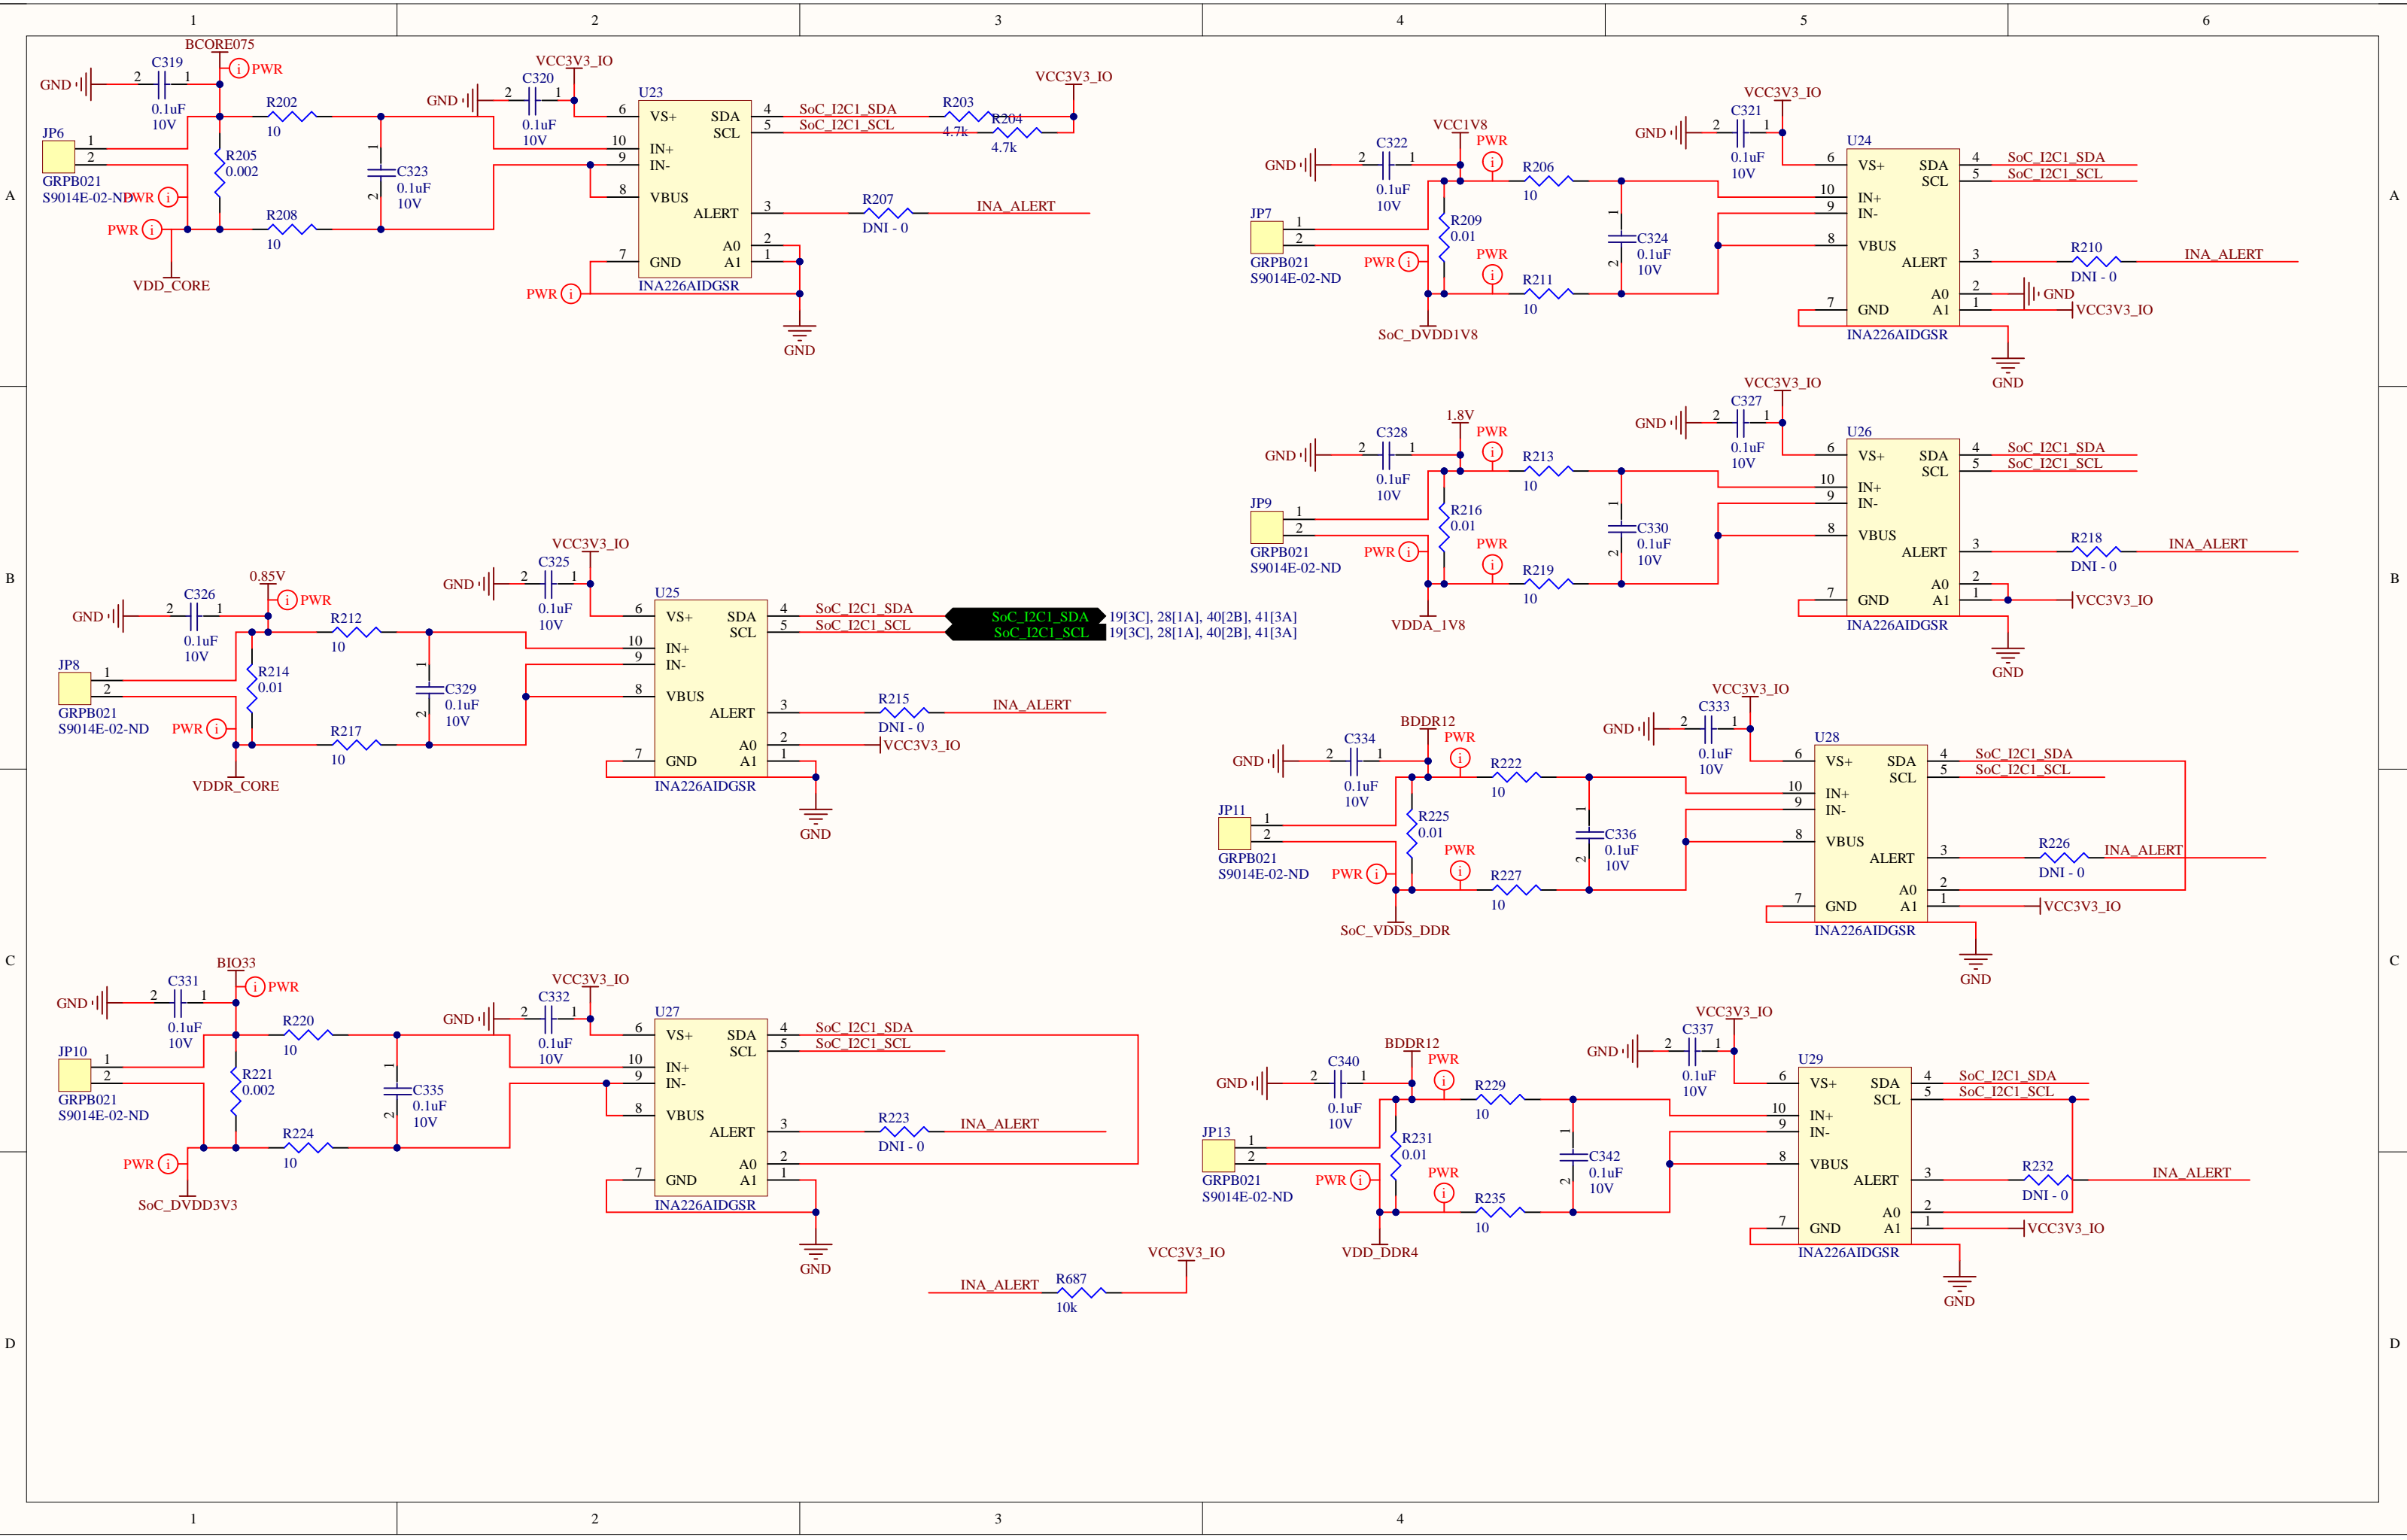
1 2 3 4 5 6

A

BCORE075
GND
C319
0.1uF
10V
PWR
R202
10
JP6
GRPB021
S9014E-02-ND
R205
0.002
PWR
PWR
R208
10
VDD_CORE
GND
C323
0.1uF
10V
VCC3V3_IO
C320
0.1uF
10V
U23
VS+
IN+
IN-
VBUS
GND
SDA
SCL
ALERT
A0
A1
INA226AIDGSR
PWR
GND
SoC_I2C1_SDA
SoC_I2C1_SCL
R203
4.7k
R204
4.7k
VCC3V3_IO
R207
DNI - 0
INA_ALERT

VCC1V8
GND
C322
0.1uF
10V
PWR
R206
10
JP7
GRPB021
S9014E-02-ND
R209
0.01
PWR
PWR
R211
10
SoC_DVDD1V8
C324
0.1uF
10V
VCC3V3_IO
GND
C321
0.1uF
10V
U24
VS+
IN+
IN-
VBUS
GND
SDA
SCL
ALERT
A0
A1
INA226AIDGSR
SoC_I2C1_SDA
SoC_I2C1_SCL
R210
DNI - 0
INA_ALERT
GND
VCC3V3_IO
GND

B

1.8V
GND
C328
0.1uF
10V
PWR
R213
10
JP9
GRPB021
S9014E-02-ND
R216
0.01
PWR
PWR
R219
10
VDDA_1V8
C330
0.1uF
10V
VCC3V3_IO
GND
C327
0.1uF
10V
U26
VS+
IN+
IN-
VBUS
GND
SDA
SCL
ALERT
A0
A1
INA226AIDGSR
SoC_I2C1_SDA
SoC_I2C1_SCL
R218
DNI - 0
INA_ALERT
VCC3V3_IO
GND

0.85V
GND
C326
0.1uF
10V
PWR
R212
10
JP8
GRPB021
S9014E-02-ND
R214
0.01
PWR
R217
10
VDDR_CORE
C329
0.1uF
10V
VCC3V3_IO
GND
C325
0.1uF
10V
U25
VS+
IN+
IN-
VBUS
GND
SDA
SCL
ALERT
A0
A1
INA226AIDGSR
SoC_I2C1_SDA
SoC_I2C1_SCL
SoC_I2C1_SDA
SoC_I2C1_SCL
19[3C], 28[1A], 40[2B], 41[3A]
19[3C], 28[1A], 40[2B], 41[3A]
R215
DNI - 0
INA_ALERT
VCC3V3_IO
GND

BDDR12
GND
C334
0.1uF
10V
PWR
R222
10
JP11
GRPB021
S9014E-02-ND
R225
0.01
PWR
PWR
R227
10
SoC_VDDS_DDR
C336
0.1uF
10V
VCC3V3_IO
GND
C333
0.1uF
10V
U28
VS+
IN+
IN-
VBUS
GND
SDA
SCL
ALERT
A0
A1
INA226AIDGSR
SoC_I2C1_SDA
SoC_I2C1_SCL
R226
DNI - 0
INA_ALERT
VCC3V3_IO
GND

C

BIO33
GND
C331
0.1uF
10V
PWR
R220
10
JP10
GRPB021
S9014E-02-ND
R221
0.002
PWR
R224
10
SoC_DVDD3V3
C335
0.1uF
10V
VCC3V3_IO
GND
C332
0.1uF
10V
U27
VS+
IN+
IN-
VBUS
GND
SDA
SCL
ALERT
A0
A1
INA226AIDGSR
SoC_I2C1_SDA
SoC_I2C1_SCL
R223
DNI - 0
INA_ALERT
GND

BDDR12
GND
C340
0.1uF
10V
PWR
R229
10
JP13
GRPB021
S9014E-02-ND
R231
0.01
PWR
PWR
R235
10
VDD_DDR4
C342
0.1uF
10V
VCC3V3_IO
GND
C337
0.1uF
10V
U29
VS+
IN+
IN-
VBUS
GND
SDA
SCL
ALERT
A0
A1
INA226AIDGSR
SoC_I2C1_SDA
SoC_I2C1_SCL
R232
DNI - 0
INA_ALERT
VCC3V3_IO
GND

D

INA_ALERT
R687
10k
VCC3V3_IO

1 2 3 4